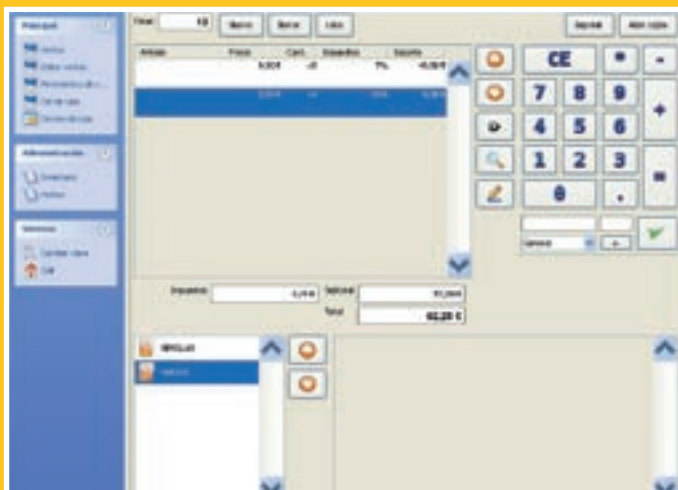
Principal

Ventas

Administración

Sistema

Salir

Nuevo

Borrar

Lista

Artículo

Precio

Cant.

Impuestos

Descuento

CE

7

8

9

4

5

6

1

2

3

0

.

-

+

=

*

Impuestos

Subtotal

Total

60,28 €